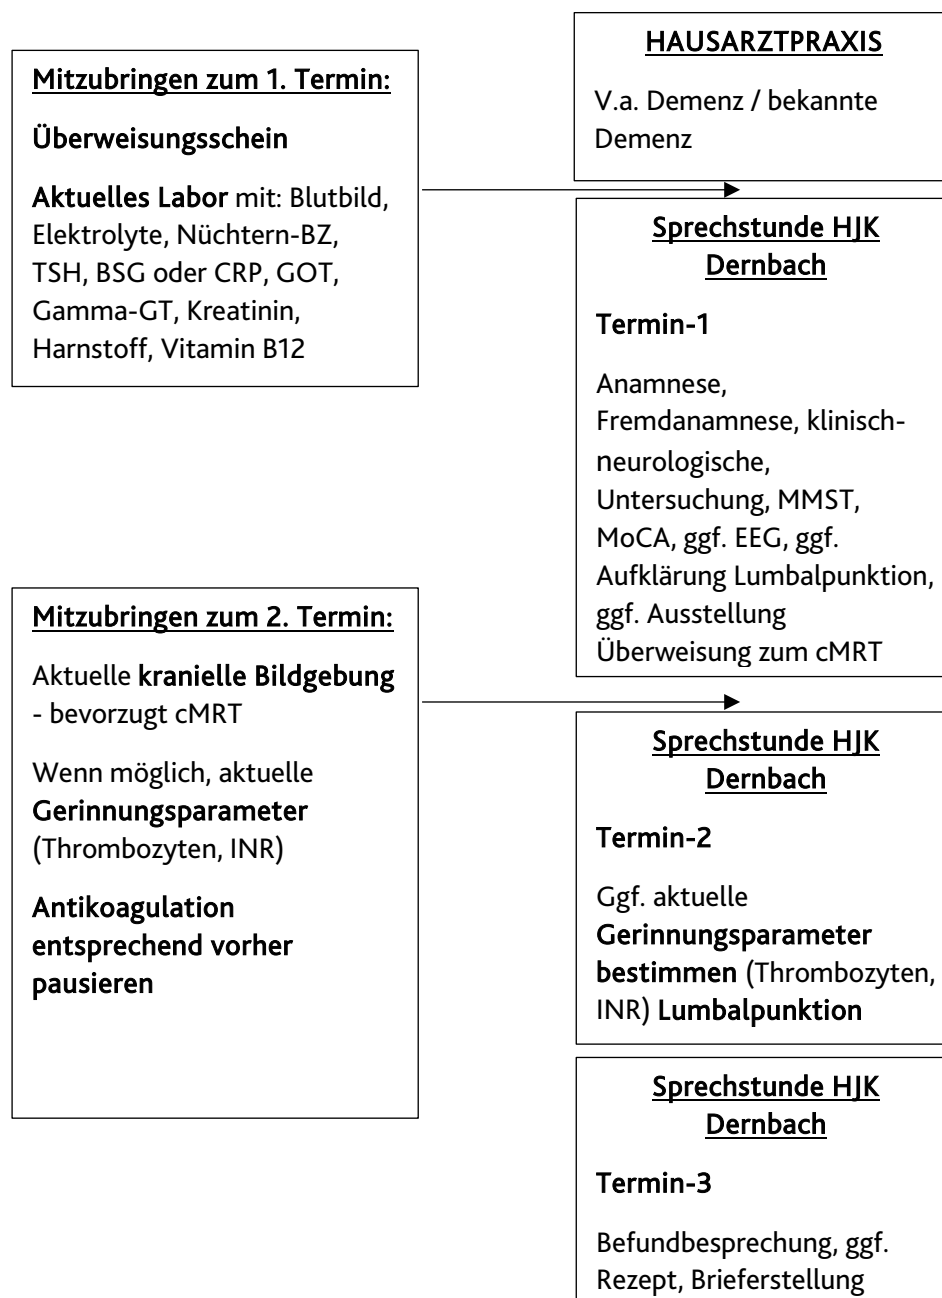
HAUSARZTPRAXIS

V.a. Demenz / bekannte Demenz

Mitzubringen zum 1. Termin:

Überweisungsschein

Aktuelles Labor mit: Blutbild, Elektrolyte, Nüchtern-BZ, TSH, BSG oder CRP, GOT, Gamma-GT, Kreatinin, Harnstoff, Vitamin B12

Sprechstunde HJK Dernbach

Termin-1

Anamnese, Fremdanamnese, klinisch-neurologische, Untersuchung, MMST, MoCA, ggf. EEG, ggf. Aufklärung Lumbalpunktion, ggf. Ausstellung Überweisung zum cMRT

Mitzubringen zum 2. Termin:

Aktuelle kranielle Bildgebung - bevorzugt cMRT

Wenn möglich, aktuelle Gerinnungsparameter (Thrombozyten, INR)

Antikoagulation entsprechend vorher pausieren

Sprechstunde HJK Dernbach

Termin-2

Ggf. aktuelle Gerinnungsparameter bestimmen (Thrombozyten, INR) Lumbalpunktion

Sprechstunde HJK Dernbach

Termin-3

Befundbesprechung, ggf. Rezept, Brieferstellung